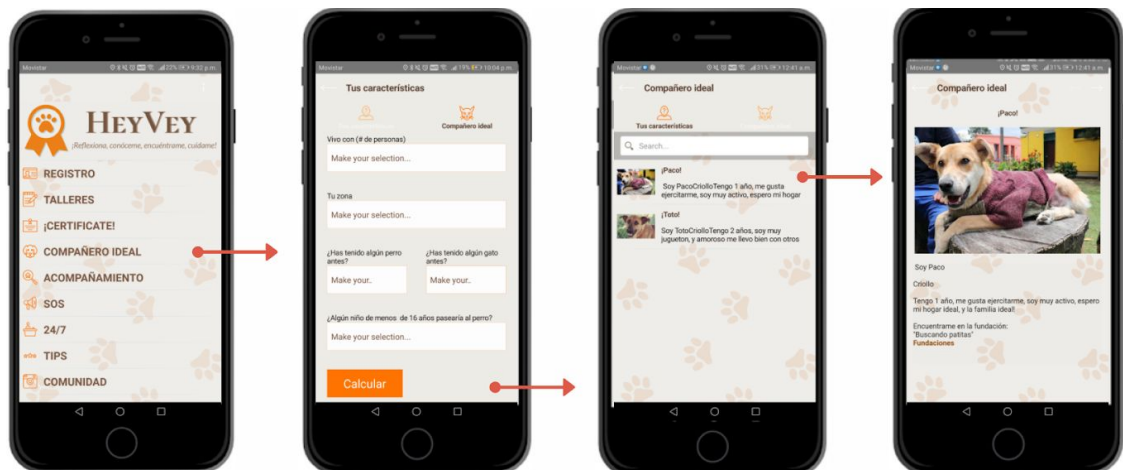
Movistar 9:52 p.m.

HEYVEY

¡Reflexiona, conóceme, encuéntrame, cuídame!

REGISTRO

TALLERES

¡CERTIFICATE!

COMPAÑERO IDEAL

ACOMPAÑAMIENTO

SOS

24/7

TIPS

COMUNIDAD

Movistar 10:04 p.m.

Tus características

Compañero ideal

Vivo con (# de personas)

Make your selection...

Tu zona

Make your selection...

¿Has tenido algún perro antes?

Make your..

¿Has tenido algún gato antes?

Make your..

¿Algún niño de menos de 16 años pasearía al perro?

Make your selection...

Calcular

Movistar 12:41 a.m.

Compañero ideal

Tus características

Search...

¡Paco!

Soy PacoCriolloTengo 1 año, me gusta ejercitarme, soy muy activo, espero mi hogar

¡Toto!

Soy TotoCriolloTengo 2 años, soy muy jugueton, y amoroso me llevo bien con otros

Movistar 12:41 a.m.

Compañero ideal

¡Paco!

Soy Paco

Criollo

Tengo 1 año, me gusta ejercitarme, soy muy activo, espero mi hogar ideal, y la familia ideal!

Encuentrame en la fundación:
"Buscando patitas"
Fundaciones